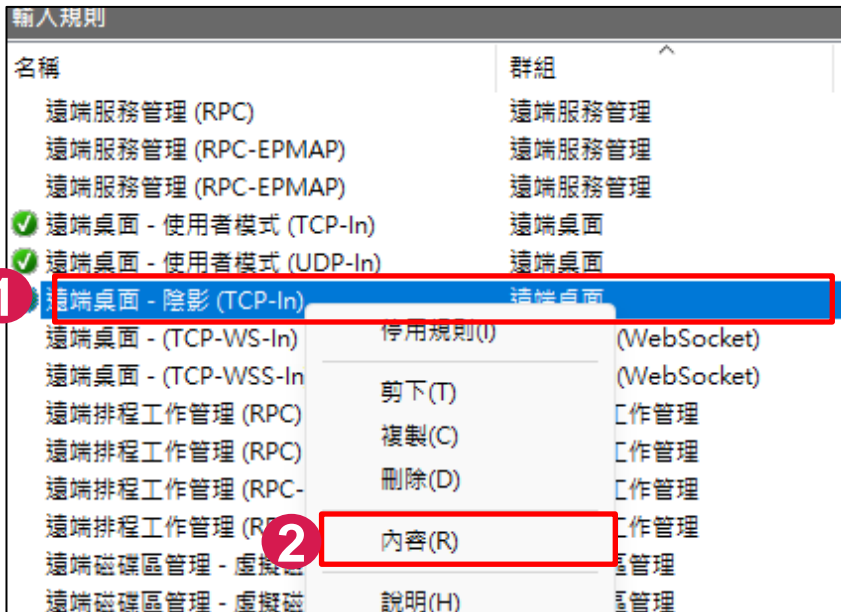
輸入規則

| 名稱 | 群組 |
|---|---|
| 遠端服務管理 (RPC) | 遠端服務管理 |
| 遠端服務管理 (RPC-EPMAP) | 遠端服務管理 |
| 遠端服務管理 (RPC-EPMAP) | 遠端服務管理 |
| 遠端桌面 - 使用者模式 (TCP-In) | 遠端桌面 |
| 遠端桌面 - 使用者模式 (UDP-In) | 遠端桌面 |
| 遠端桌面 - 陰影 (TCP-In) | 遠端桌面 |
| 遠端桌面 - (TCP-WS-In) | (WebSocket) |
| 遠端桌面 - (TCP-WSS-In | (WebSocket) |
| 遠端排程工作管理 (RPC) | 工作管理 |
| 遠端排程工作管理 (RPC) | 工作管理 |
| 遠端排程工作管理 (RPC- | 工作管理 |
| 遠端排程工作管理 (R | 工作管理 |
| 遠端磁碟區管理 - 虛擬 | 區管理 |
| 遠端磁碟區管理 - 虛擬磁 | 區管理 |

1

停用規則(I)
剪下(T)
複製(C)
刪除(D)
內容(R)
說明(H)

2